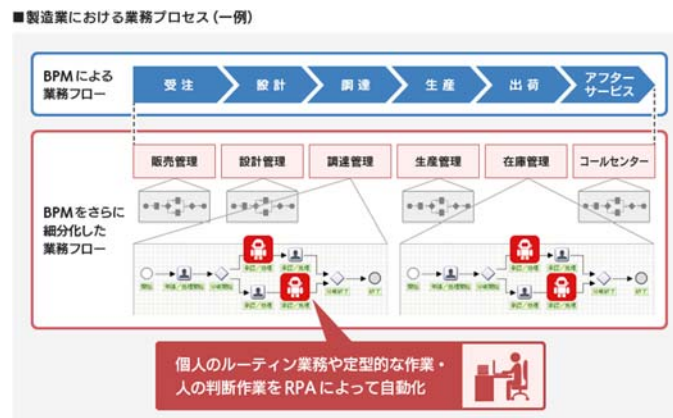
■製造業における業務プロセス（一例）

BPMによる業務フロー

受注 設計 調達 生産 出荷 アフターサービス

BPMをさらに細分化した業務フロー

販売管理 設計管理 調達管理 生産管理 在庫管理 コールセンター

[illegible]

個人のルーティン業務や定型的な作業・人の判断作業をRPAによって自動化